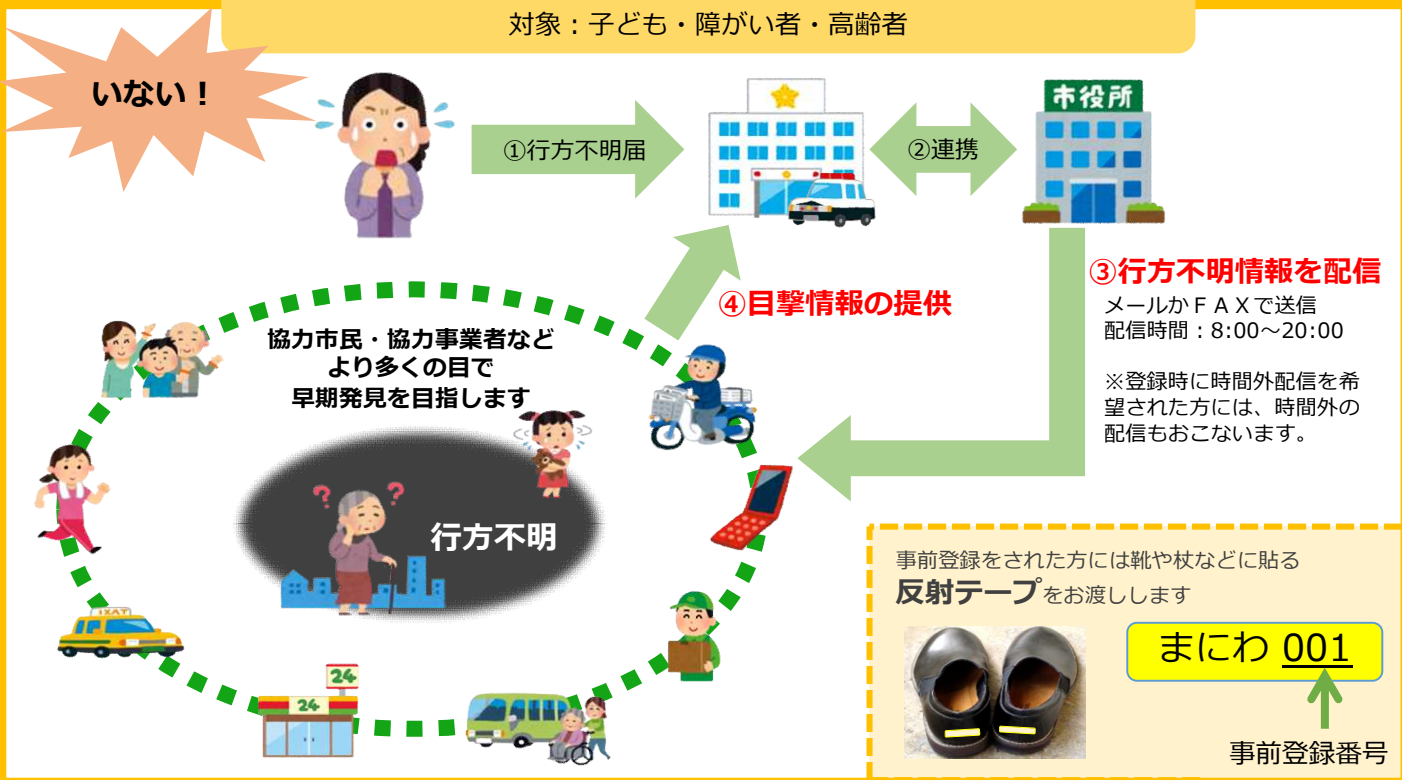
対象：子ども・障がい者・高齢者

いない！

①行方不明届

②連携

市役所

③行方不明情報を配信

メールかＦＡＸで送信
配信時間：8:00～20:00

※登録時に時間外配信を希望された方には、時間外の配信もおこないます。

④目撃情報の提供

協力市民・協力事業者など
より多くの目で
早期発見を目指します

行方不明

TAXI

24

24

事前登録をされた方には靴や杖などに貼る
反射テープをお渡しします

まにわ 001

事前登録番号